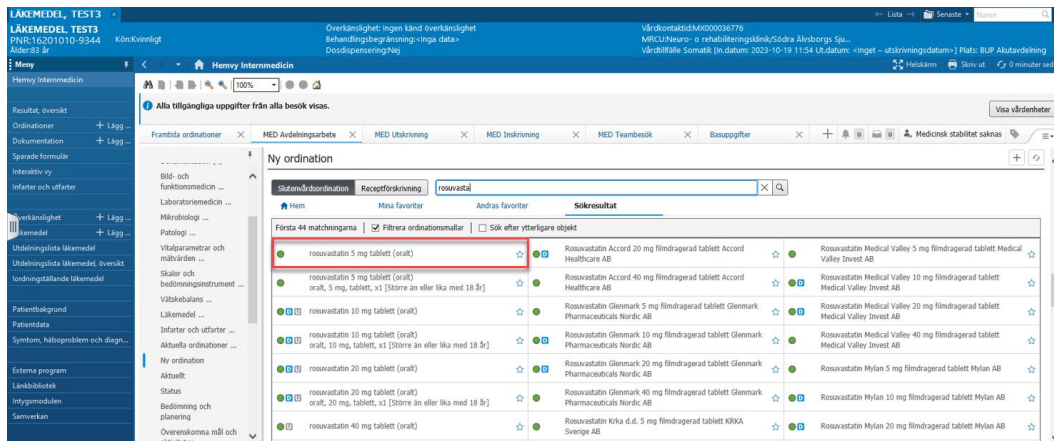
LÄKEMEDEL, TEST3
LÄKEMEDEL, TEST3
PNR:16201010-9344 Kön:Kvinnligt
Ålder:83 år

Överkänslighet: Ingen känd överkänslighet
Behandlingsbegränsning:<Inga data>
Dosdispensering:Nej

Vårdkontaktid:MX000036776
MRCU:Neuro- o rehabiliteringsklinik/Södra Älvsborgs Sju...
Vårdtillfälle Somatik [In.datum: 2023-10-19 11:54 Ut.datum: <Inget – utskrivningsdatum>] Plats: BUP Akutavdelning

← Lista → Senaste ▾ Namn

Meny
Hemvy Internmedicin
Helskärm Skriv ut 0 minuter sed

Hemvy Internmedicin
Resultat, översikt
Ordinationer + Lägg ...
Dokumentation + Lägg ...
Sparade formulär
Interaktiv vy
Infarter och utfarter
Överkänslighet + Lägg ...
Läkemedel + Lägg ...
Utdelningslista läkemedel
Utdelningslista läkemedel, översikt
Iordningställande läkemedel
Patientbakgrund
Patientdata
Symtom, hälsoproblem och diagn...
Externa program
Länkbibliotek
Intygsmodulen
Samverkan

100%

Alla tillgängliga uppgifter från alla besök visas.

Visa vårdenheter

Framtida ordinationer × | MED Avdelningsarbete × | MED Utskrivning × | MED Inskrivning × | MED Teambesök × | Basuppgifter × | + | 0 | 0 | Medicinsk stabilitet saknas

Bild- och funktionsmedicin ...
Laboratoriemedicin ...
Mikrobiologi ...
Patologi ...
Vitalparametrar och mätvärden ...
Skalor och bedömningsinstrument ...
Vätskebalans ...
Läkemedel ...
Infarter och utfarter ...
Aktuella ordinationer ...
Ny ordination
Aktuellt
Status
Bedömning och planering
Överenskomna mål och

Ny ordination

Slutenvårdsordination | Receptförskrivning | rosuvasta

Hem | Mina favoriter | Andras favoriter | Sökresultat

Första 44 matchningarna | Filtrera ordinationsmallar | Sök efter ytterligare objekt

| | | |
|---|---|---|
| rosuvastatin 5 mg tablett (oralt) | Rosuvastatin Accord 20 mg filmdragerad tablett Accord Healthcare AB | Rosuvastatin Medical Valley 5 mg filmdragerad tablett Medical Valley Invest AB |
| rosuvastatin 5 mg tablett (oralt) oralt, 5 mg, tablett, x1 [Större än eller lika med 18 år] | Rosuvastatin Accord 40 mg filmdragerad tablett Accord Healthcare AB | Rosuvastatin Medical Valley 10 mg filmdragerad tablett Medical Valley Invest AB |
| rosuvastatin 10 mg tablett (oralt) | Rosuvastatin Glenmark 5 mg filmdragerad tablett Glenmark Pharmaceuticals Nordic AB | Rosuvastatin Medical Valley 20 mg filmdragerad tablett Medical Valley Invest AB |
| rosuvastatin 10 mg tablett (oralt) oralt, 10 mg, tablett, x1 [Större än eller lika med 18 år] | Rosuvastatin Glenmark 10 mg filmdragerad tablett Glenmark Pharmaceuticals Nordic AB | Rosuvastatin Medical Valley 40 mg filmdragerad tablett Medical Valley Invest AB |
| rosuvastatin 20 mg tablett (oralt) | Rosuvastatin Glenmark 20 mg filmdragerad tablett Glenmark Pharmaceuticals Nordic AB | Rosuvastatin Mylan 5 mg filmdragerad tablett Mylan AB |
| rosuvastatin 20 mg tablett (oralt) oralt, 20 mg, tablett, x1 [Större än eller lika med 18 år] | Rosuvastatin Glenmark 40 mg filmdragerad tablett Glenmark Pharmaceuticals Nordic AB | Rosuvastatin Mylan 10 mg filmdragerad tablett Mylan AB |
| rosuvastatin 40 mg tablett (oralt) | Rosuvastatin Krka d.d. 5 mg filmdragerad tablett KRKA Sverige AB | Rosuvastatin Mylan 20 mg filmdragerad tablett Mylan AB |